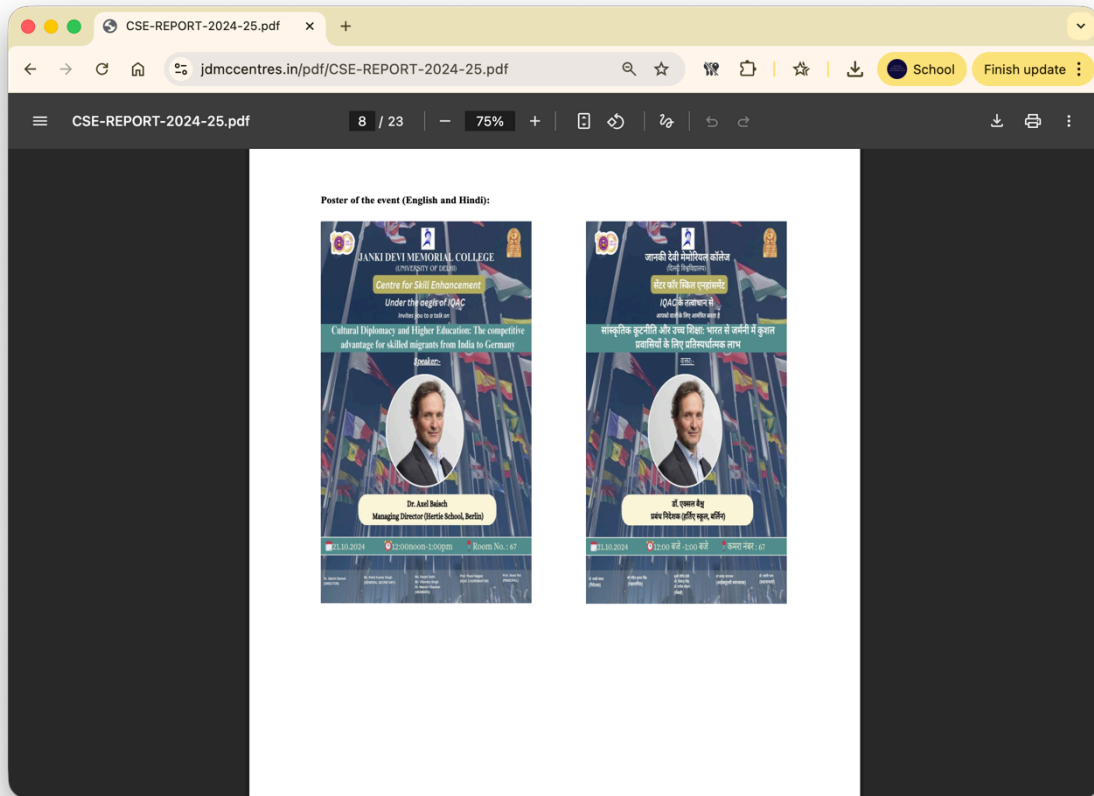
CSE-REPORT-2024-25.pdf

jdmccentres.in/pdf/CSE-REPORT-2024-25.pdf

School

Finish update

CSE-REPORT-2024-25.pdf

8 / 23

75%

Poster of the event (English and Hindi):

JANKI DEVI MEMORIAL COLLEGE
(UNIVERSITY OF DELHI)

Centre for Skill Enhancement

Under the aegis of IQAC

Invites you to a talk on

Cultural Diplomacy and Higher Education: The competitive advantage for skilled migrants from India to Germany

Speaker:

Dr. Axel Baisch
Managing Director (Hertie School, Berlin)

21.10.2024

12:00noon-1:00pm

Room No.: 67

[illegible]

जानकी देवी मेमोरियल कॉलेज
(दिल्ली विश्वविद्यालय)

सेंटर फॉर स्किल एन्हांसमेंट

IQAC के तत्वाधान से

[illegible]

सांस्कृतिक कूटनीति और उच्च शिक्षा: भारत से जर्मनी में कुशल प्रवासियों के लिए प्रतिस्पर्धात्मक लाभ

वक्ता:

डॉ. एक्सल बैश
प्रबंध निदेशक (हर्टि स्कूल, बर्लिन)

21.10.2024

12:00 बजे -1:00 बजे

कमरा नंबर : 67

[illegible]